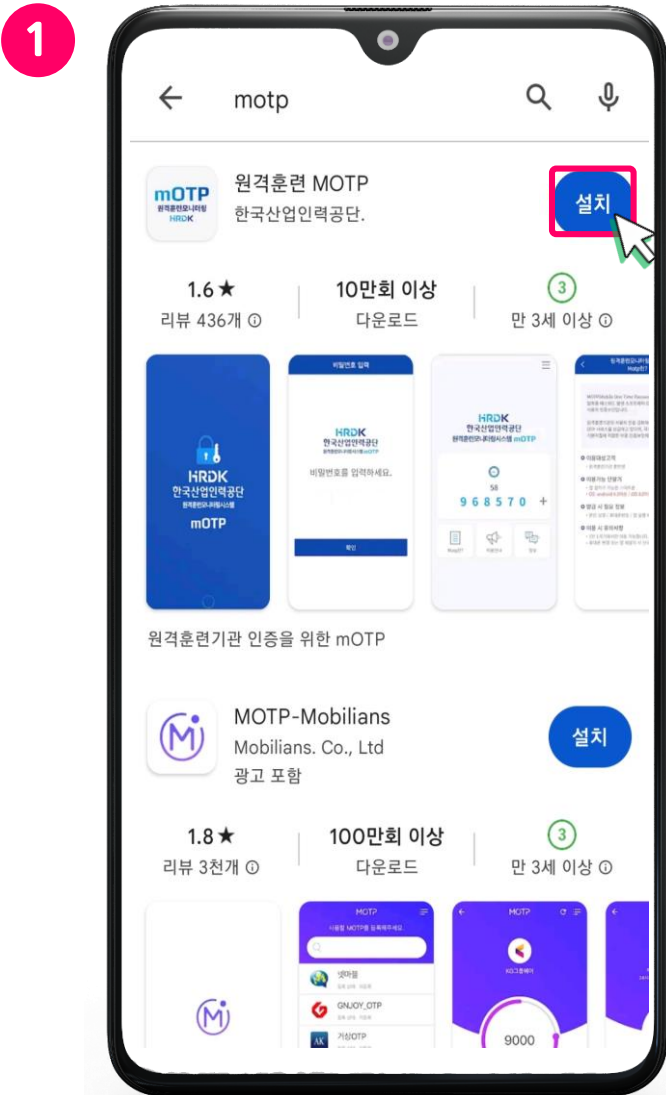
1

motp

mOTP
원격훈련모니터링
HRDK

원격훈련 MOTP
한국산업인력공단.

설치

1.6★
리뷰 436개 ⓘ

10만회 이상
다운로드

3
만 3세 이상 ⓘ

HRDK
한국산업인력공단
원격훈련모니터링시스템
mOTP

비밀번호 입력
HRDK
한국산업인력공단
비밀번호를 입력하세요.
확인

HRDK
한국산업인력공단
원격훈련모니터링시스템 mOTP
58
968570 +

원격훈련기관 인증을 위한 mOTP

MOTP-Mobilians
Mobilians. Co., Ltd
광고 포함

설치

1.8★
리뷰 3천개 ⓘ

100만회 이상
다운로드

3
만 3세 이상 ⓘ

MOTP
넷마블
GNJOY_OTP
거상OTP

MOTP
9000